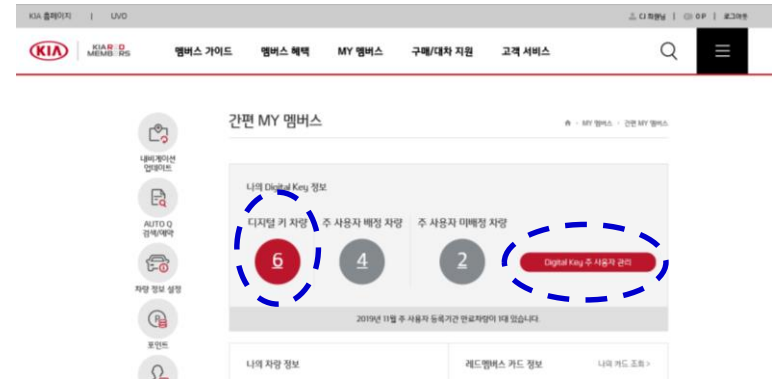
KIA 홈페이지 | UVO

디 회원님 | 0 P | 로그아웃

KIA KIA RED MEMBERS 멤버스 가이드 멤버스 혜택 MY 멤버스 구매/대차 지원 고객 서비스

내비게이션 업데이트

AUTO Q 견적/예약

차량 정보 설정

포인트

간편 MY 멤버스

MY 멤버스 > 간편 MY 멤버스

나의 Digital Key 정보

디지털 키 차량 6

주 사용자 배정 차량 4

주 사용자 미배정 차량 2

Digital Key 주 사용자 관리

2019년 11월 주 사용자 등록기간 만료차량이 1대 있습니다.

나의 차량 정보

레드멤버스 카드 정보

나의 카드 조회 >